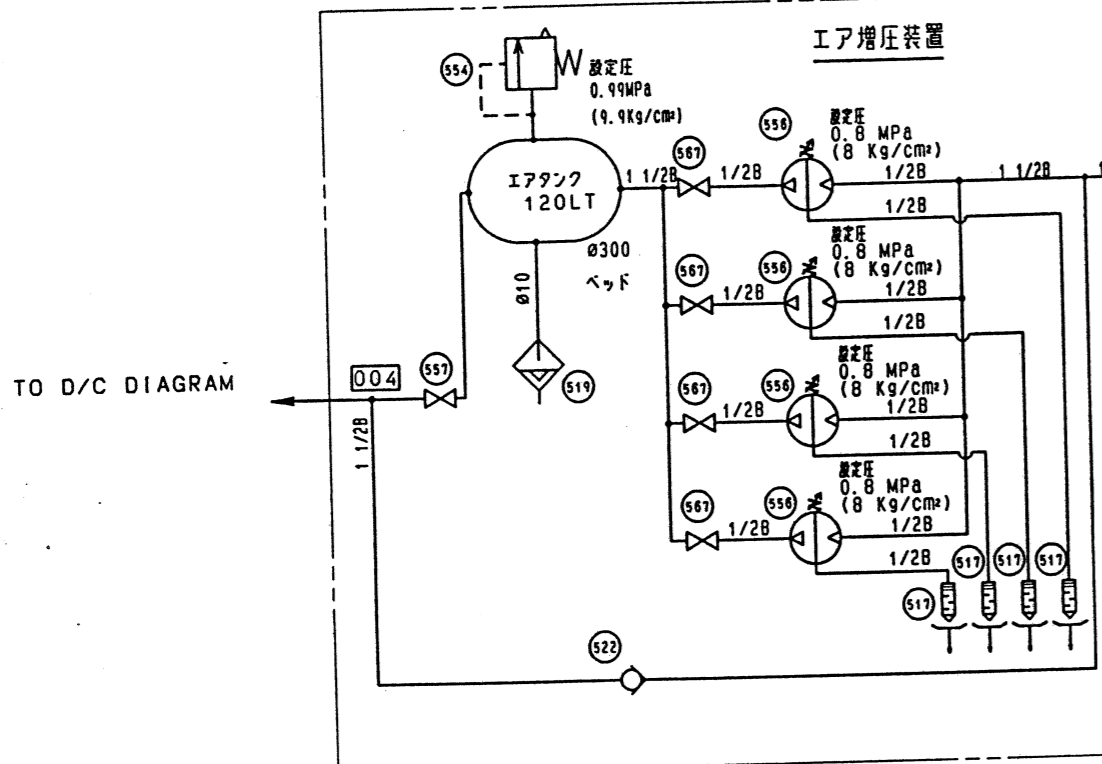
エア増圧装置

554
設定圧
0.99MPa
(9.9Kg/cm²)

エアタンク
120LT

1 1/2B

567
1/2B

556
設定圧
0.8 MPa
(8 Kg/cm²)

1/2B
1 1/2B
1/2B

Ø300
ベッド

Ø10

567
1/2B
556
設定圧
0.8 MPa
(8 Kg/cm²)
1/2B
1/2B

TO D/C DIAGRAM

004

557

519

567
1/2B
556
設定圧
0.8 MPa
(8 Kg/cm²)
1/2B
1/2B

1 1/2B

567
1/2B
556
設定圧
0.8 MPa
(8 Kg/cm²)
1/2B
1/2B

517
517
517
517
517

522